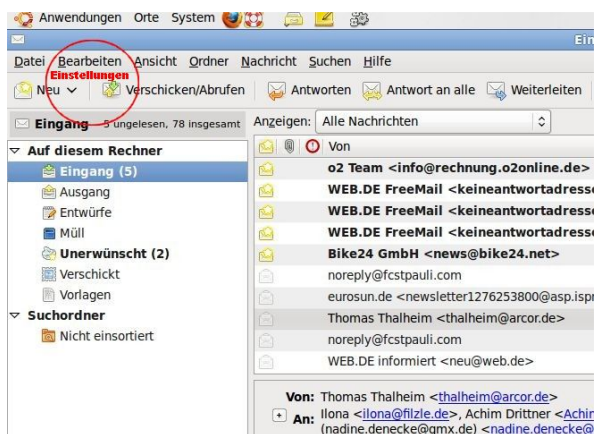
Anwendungen Orte System

Ein

Datei Bearbeiten Ansicht Ordner Nachricht Suchen Hilfe

Einstellungen

Neu Verschicken/Abrufen Antworten Antwort an alle Weiterleiten

Eingang 5 ungelesen, 78 insgesamt

Anzeigen: Alle Nachrichten

Auf diesem Rechner
Eingang (5)
Ausgang
Entwürfe
Müll
Unerwünscht (2)
Verschickt
Vorlagen
Suchordner
Nicht einsortiert

Von
o2 Team <info@rechnung.o2online.de>
WEB.DE FreeMail <keineantwortadress
WEB.DE FreeMail <keineantwortadress
WEB.DE FreeMail <keineantwortadress
Bike24 GmbH <news@bike24.net>
noreply@fcstpauli.com
eurosun.de <newsletter1276253800@asp.ispr
Thomas Thalheim <thalheim@arcor.de>
noreply@fcstpauli.com
WEB.DE informiert <neu@web.de>

Von: Thomas Thalheim <thalheim@arcor.de>
An: Ilona <ilona@filzle.de>, Achim Drittner <Achin
(nadine.denecke@gmx.de) <nadine.denecke@